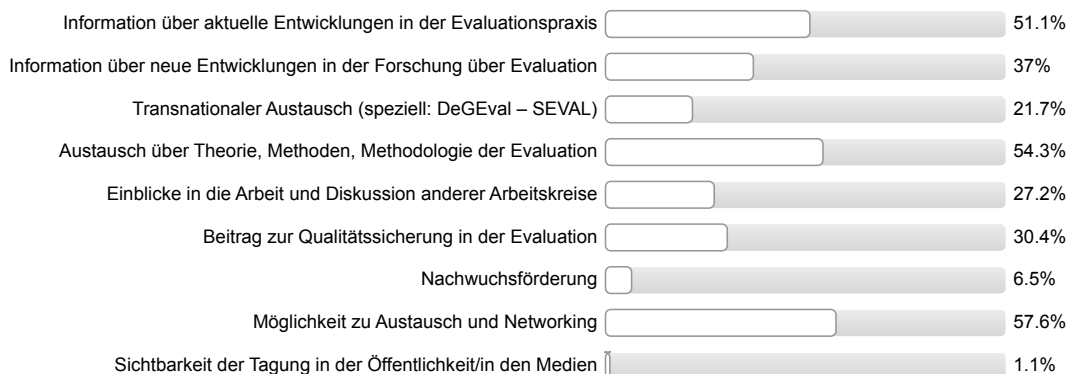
| | |
|---|---|
| Information über aktuelle Entwicklungen in der Evaluationspraxis | 51.1% |
| Information über neue Entwicklungen in der Forschung über Evaluation | 37% |
| Transnationaler Austausch (speziell: DeGEval – SEVAL) | 21.7% |
| Austausch über Theorie, Methoden, Methodologie der Evaluation | 54.3% |
| Einblicke in die Arbeit und Diskussion anderer Arbeitskreise | 27.2% |
| Beitrag zur Qualitätssicherung in der Evaluation | 30.4% |
| Nachwuchsförderung | 6.5% |
| Möglichkeit zu Austausch und Networking | 57.6% |
| Sichtbarkeit der Tagung in der Öffentlichkeit/in den Medien | 1.1% |